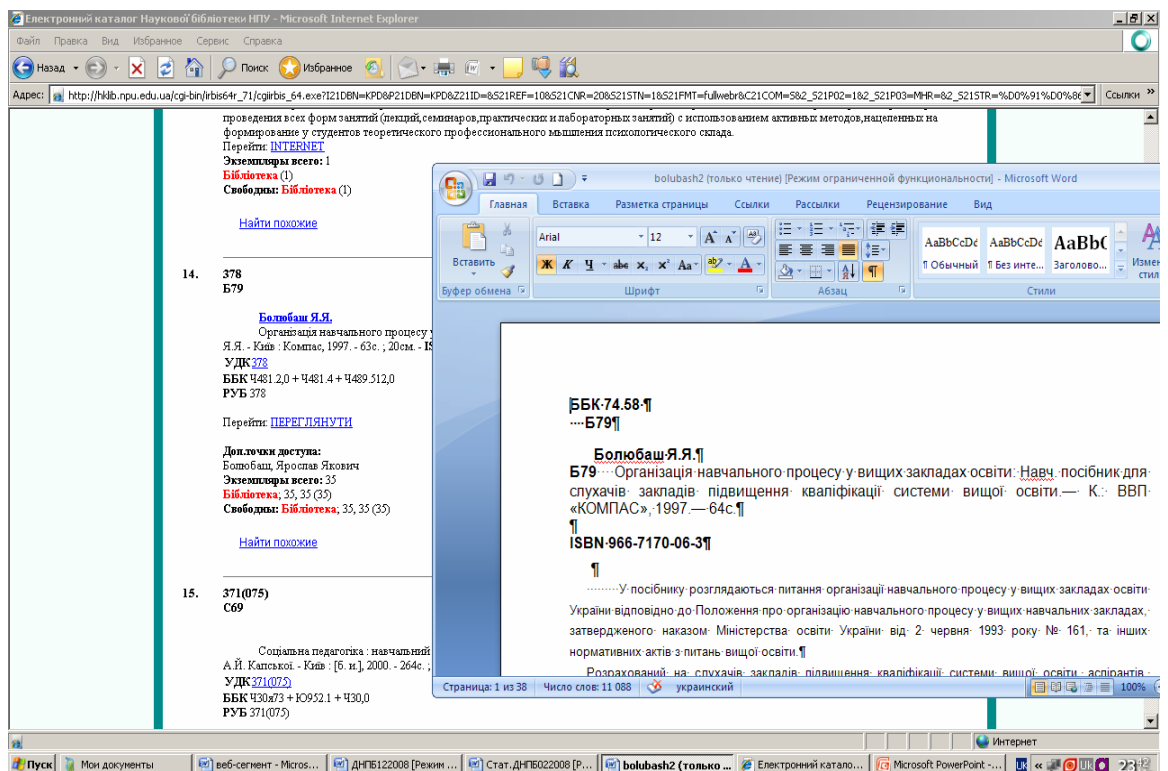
Електронний каталог Наукової бібліотеки НПУ - Microsoft Internet Explorer

Файл Правка Вид Избранное Сервис Справка

Назад Поиск Избранное

Адрес: http://hklib.npu.edu.ua/cgi-bin/irbis64r_71/cgiirbis_64.exe?I21DBN=KPD&P21DBN=KPD&Z21ID=&S21REF=10&S21CNR=20&S21STN=1&S21FMT=fullwebr&C21COM=S&2_S21P02=1&2_S21P03=MHR=&2_S21STR=%D0%91%D0%B6 Ссылки

проведения всех форм занятий (лекций,семинаров,практических и лабораторных занятий) с использованием активных методов,нацеленных на формирование у студентов теоретического профессионального мышления психологического склада.
Перейти: INTERNET
Экземпляры всего: 1
Бібліотека (1)
Свободны: Бібліотека (1)

Найти похожие

14. 378
Б79

Болюбаш Я.Я.
Організація навчального процесу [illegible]
Я.Я. - Київ : Компас, 1997. - 63с. ; 20см. - IS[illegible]
УДК 378
ББК Ч481.2,0 + Ч481.4 + Ч489.512,0
РУБ 378

Перейти: ПЕРЕГЛЯНУТИ

Доп.точки доступа:
Болюбаш, Ярослав Якович
Экземпляры всего: 35
Бібліотека; 35, 35 (35)
Свободны: Бібліотека; 35, 35 (35)

Найти похожие

15. 371(075)
С69

Соціальна педагогіка : навчальний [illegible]
А.Й. Капської. - Київ : [б. и.], 2000. - 264с. ; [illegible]
УДК 371(075)
ББК Ч30я73 + Ю952.1 + Ч30,0
РУБ 371(075)

bolubash2 (только чтение) [Режим ограниченной функциональности] - Microsoft Word

Главная Вставка Разметка страницы Ссылки Рассылки Рецензирование Вид

Arial 12

Вставить

Буфер обмена Шрифт Абзац Стили

AaBbCcDć AaBbCcDć AaBbC
¶ Обычный ¶ Без инте... Заголово...
Измен стили

ББК·74.58·¶
····Б79¶

Болюбаш·Я.Я.¶
Б79····Організація·навчального·процесу·у·вищих·закладах·освіти:·Навч.·посібник·для·слухачів·закладів·підвищення·кваліфікації·системи·вищої·освіти.—·К.:·ВВП·«КОМПАС»,·1997.—·64с.¶
¶
ISBN·966-7170-06-3¶

¶
········У·посібнику·розглядаються·питання·організації·навчального·процесу·у·вищих·закладах·освіти·України·відповідно·до·Положення·про·організацію·навчального·процесу·у·вищих·навчальних·закладах,·затвердженого·наказом·Міністерства·освіти·України·від·2·червня·1993·року·№·161,·та·інших·нормативних·актів·з·питань·вищої·освіти.¶
Розрахований·на·слухачів·закладів·підвищення·кваліфікації·системи·вищої·освіти,·аспірантів,·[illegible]

Страница: 1 из 38 Число слов: 11 088 украинский 100%

Интернет

Пуск Мои документы веб-сегмент - Micros... ДНПБ122008 [Режим ... Стат.ДНПБ022008 [Р... bolubash2 (только ... Електронний катало... Microsoft PowerPoint -... 23:42